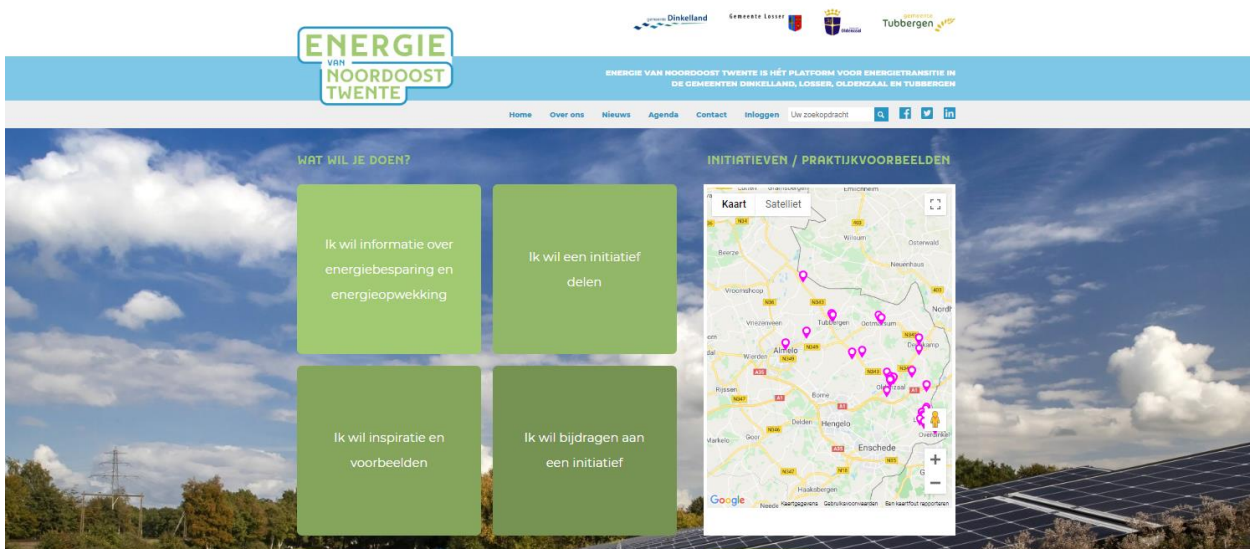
ENERGIE VAN NOORDOOST TWENTE

gemeente Dinkelland   Gemeente Losser   gemeente Oldenzaal   Tubbergen

ENERGIE VAN NOORDOOST TWENTE IS HÉT PLATFORM VOOR ENERGIETRANSITIE IN DE GEMEENTEN DINKELLAND, LOSSER, OLDENZAAL EN TUBBERGEN

Home   Over ons   Nieuws   Agenda   Contact   Inloggen   Uw zoekopdracht

WAT WIL JE DOEN?

Ik wil informatie over energiebesparing en energieopwekking

Ik wil een initiatief delen

Ik wil inspiratie en voorbeelden

Ik wil bijdragen aan een initiatief

INITIATIEVEN / PRAKTIJKVOORBEELDEN

Kaart   Satelliet

Wilsum   Osterwald   Neuenhaus   Beerze   Vroomshoop   Vriezenveen   Tubbergen   Ootmarsum   Nordhorn   Denekamp   Almelo   Wierden   Rijssen   Borne   Oldenzaal   Delden   Hengelo   Enschede   Goor   Markelo   Haaksbergen   Overdinkel   Gronau

Google   Kaartgegevens   Gebruiksvoorwaarden   Een kaartfout rapporteren